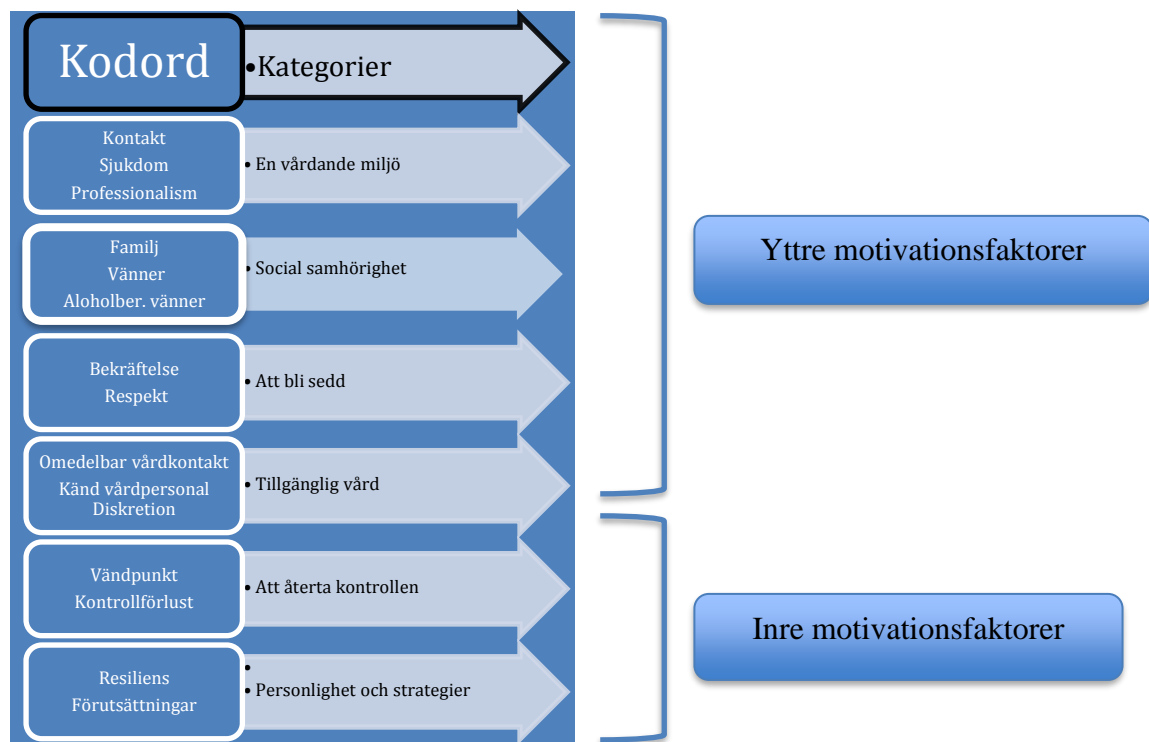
Kodord

•Kategorier

Kontakt
Sjukdom
Professionalism

• En vårdande miljö

Familj
Vänner
Aloholber. vänner

• Social samhörighet

Bekräftelse
Respekt

• Att bli sedd

Omedelbar vårdkontakt
Känd vårdpersonal
Diskretion

• Tillgänglig vård

Vändpunkt
Kontrollförlust

• Att återta kontrollen

Resiliens
Förutsättningar

•
• Personlighet och strategier

Yttre motivationsfaktorer

Inre motivationsfaktorer